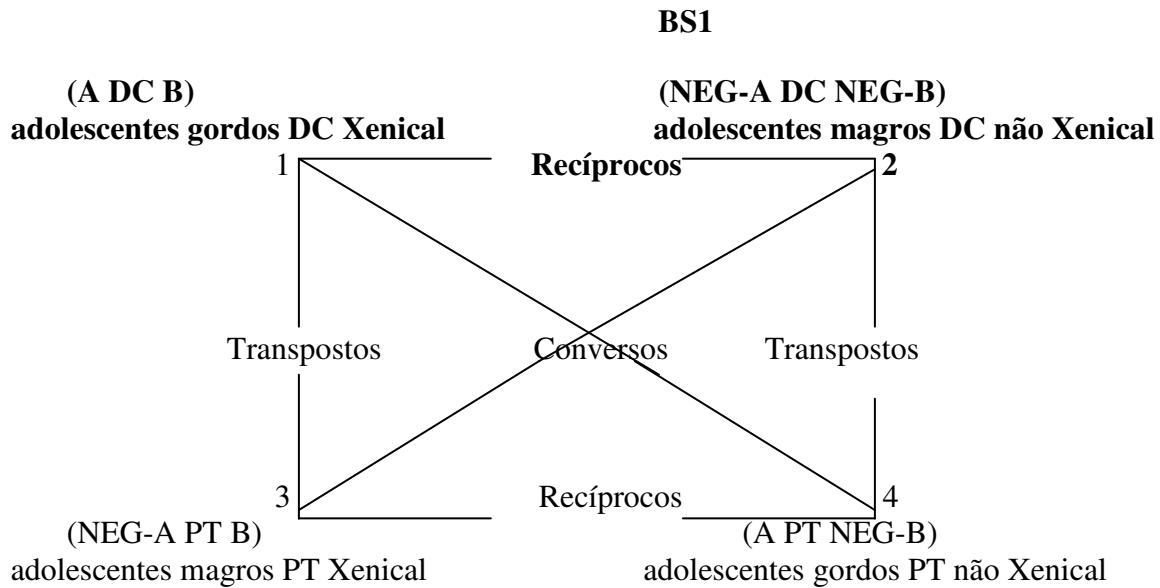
BS1

(A DC B)
adolescentes gordos DC Xenical

(NEG-A DC NEG-B)
adolescentes magros DC não Xenical

1 Recíprocos 2

Transpostos Conversos Transpostos

3 Recíprocos 4

(NEG-A PT B)
adolescentes magros PT Xenical

(A PT NEG-B)
adolescentes gordos PT não Xenical